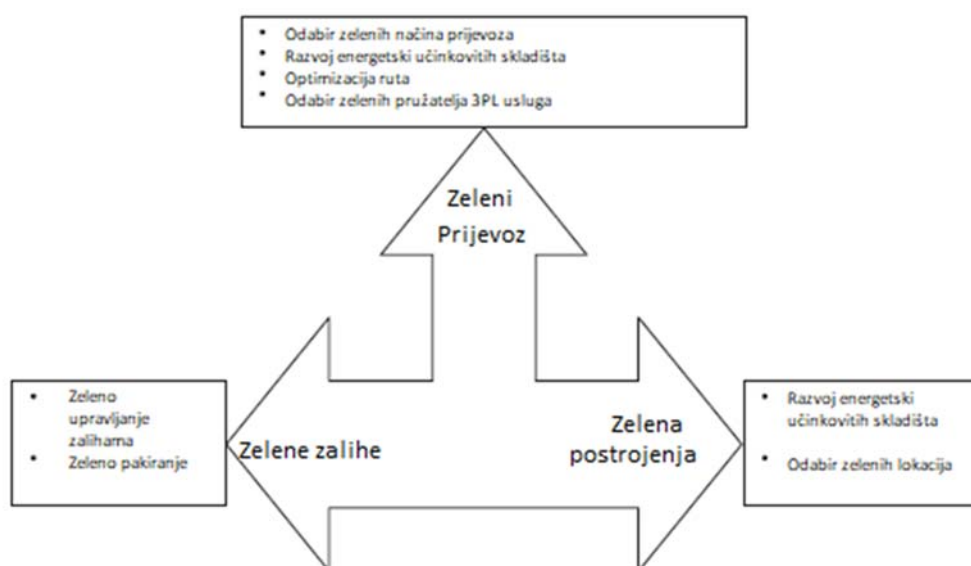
- Odabir zelenih načina prijevoza
- Razvoj energetski učinkovitih skladišta
- Optimizacija ruta
- Odabir zelenih pružatelja 3PL usluga

Zeleni Prijevoz

- Zeleno upravljanje zalihama
- Zeleno pakiranje

Zelene zalihe

Zelena postrojenja

- Razvoj energetski učinkovitih skladišta
- Odabir zelenih lokacija